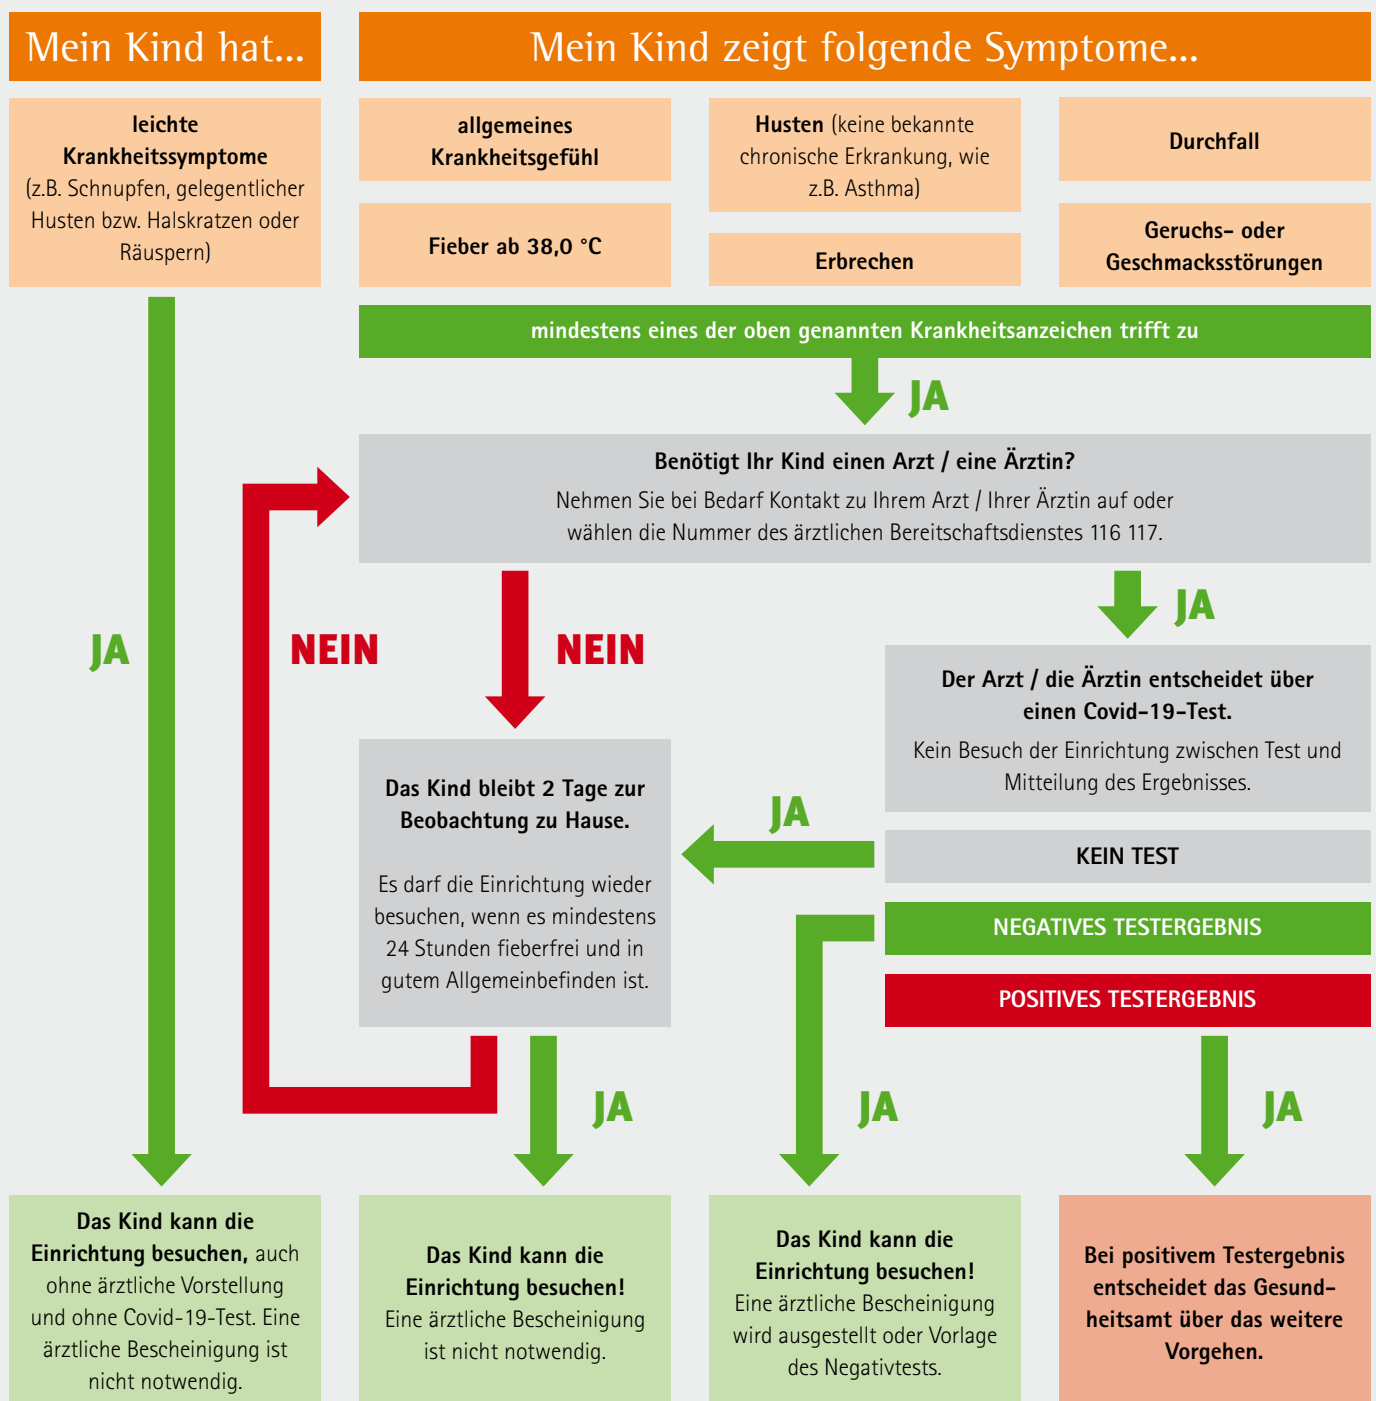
Mein Kind hat...

Mein Kind zeigt folgende Symptome...

leichte Krankheitssymptome (z.B. Schnupfen, gelegentlicher Husten bzw. Halskratzen oder Räuspern)

allgemeines Krankheitsgefühl

Husten (keine bekannte chronische Erkrankung, wie z.B. Asthma)

Durchfall

Fieber ab 38,0 °C

Erbrechen

Geruchs- oder Geschmacksstörungen

mindestens eines der oben genannten Krankheitsanzeichen trifft zu

JA

Benötigt Ihr Kind einen Arzt / eine Ärztin?
Nehmen Sie bei Bedarf Kontakt zu Ihrem Arzt / Ihrer Ärztin auf oder wählen die Nummer des ärztlichen Bereitschaftsdienstes 116 117.

JA

JA

NEIN

NEIN

Der Arzt / die Ärztin entscheidet über einen Covid-19-Test.
Kein Besuch der Einrichtung zwischen Test und Mitteilung des Ergebnisses.

Das Kind bleibt 2 Tage zur Beobachtung zu Hause.

Es darf die Einrichtung wieder besuchen, wenn es mindestens 24 Stunden fieberfrei und in gutem Allgemeinbefinden ist.

JA

KEIN TEST

NEGATIVES TESTERGEBNIS

POSITIVES TESTERGEBNIS

JA

JA

JA

Das Kind kann die Einrichtung besuchen, auch ohne ärztliche Vorstellung und ohne Covid-19-Test. Eine ärztliche Bescheinigung ist nicht notwendig.

Das Kind kann die Einrichtung besuchen! Eine ärztliche Bescheinigung ist nicht notwendig.

Das Kind kann die Einrichtung besuchen! Eine ärztliche Bescheinigung wird ausgestellt oder Vorlage des Negativtests.

Bei positivem Testergebnis entscheidet das Gesundheitsamt über das weitere Vorgehen.